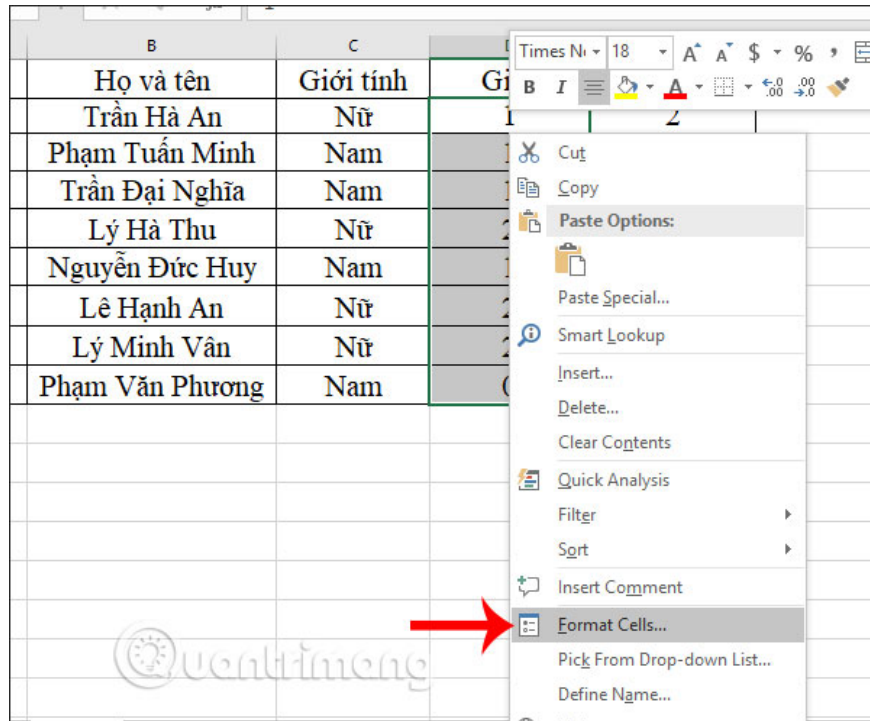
| B | C | D |
|---|---|---|
| Họ và tên | Giới tính | Gi |
| Trần Hà An | Nữ | 1 |
| Phạm Tuấn Minh | Nam | 1 |
| Trần Đại Nghĩa | Nam | 1 |
| Lý Hà Thu | Nữ | 2 |
| Nguyễn Đức Huy | Nam | 1 |
| Lê Hạnh An | Nữ | 2 |
| Lý Minh Vân | Nữ | 2 |
| Phạm Văn Phương | Nam | 0 |

2

Times N 18 A A $ % ,
B I A .00 .00

Cut
Copy
Paste Options:
Paste Special...
Smart Lookup
Insert...
Delete...
Clear Contents
Quick Analysis
Filter
Sort
Insert Comment
Format Cells...
Pick From Drop-down List...
Define Name...

Quantrimang